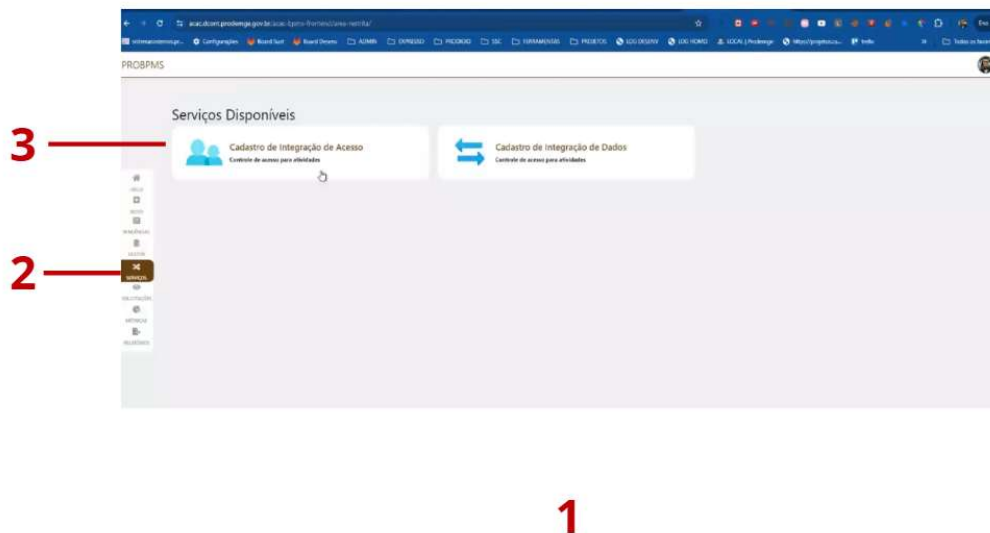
acaz.dcom.procempa.gov.br/acaz-bpms-frontend/area-restrita/

Configurações | Board Sust | Board Desenv | ADMIN | EXPRESSO | PROGRESS | SSC | FERRAMENTAS | PROJETOS | LOG DESENV | LOG HOMO | LOCAL | Procempa | Inbox | Todos os favoritos

PROBPMS

Serviços Disponíveis

3

Cadastro de Integração de Acesso
Controle de acesso para atividades

Cadastro de Integração de Dados
Controle de acesso para atividades

INÍCIO
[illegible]
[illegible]
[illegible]

2

SERVIÇOS
SOLICITAÇÕES
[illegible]
RELATÓRIOS

1